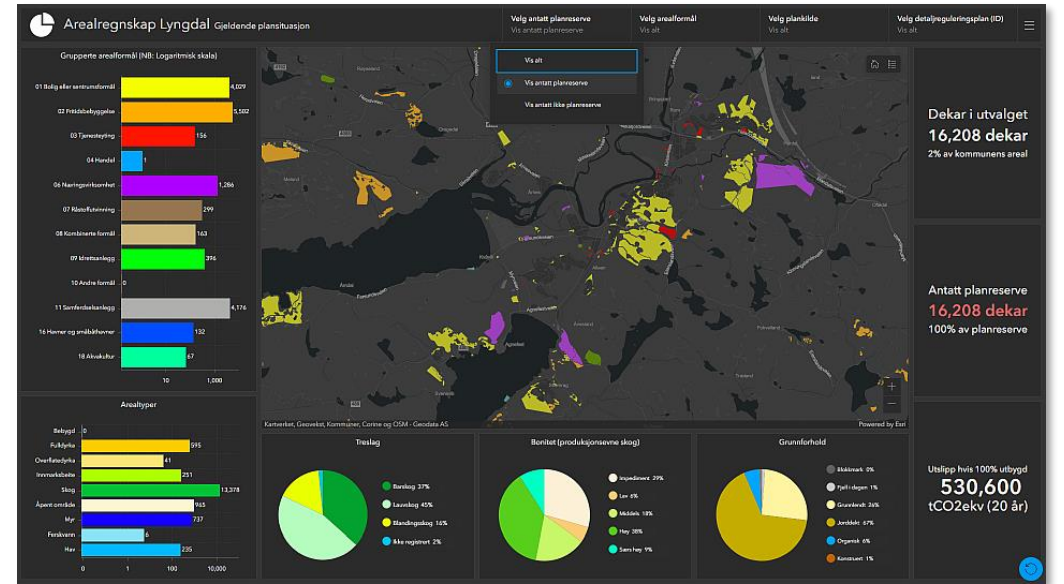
Arealregnskap Lyngdal Gjeldende plansituasjon

Velg antatt planreserve
Vis antatt planreserve

Velg arealformål
Vis alt

Velg plankilde
Vis alt

Velg detaljreguleringsplan (ID)
Vis alt

Grupperte arealformål (NB: Logaritmisk skala)

| Formål | Verdi |
|---|---|
| 01 Bolig eller sentrumsformål | 4,029 |
| 02 Fritidsbebyggelse | 5,502 |
| 03 Tjenesteyting | 156 |
| 04 Handel | 1 |
| 06 Næringsvirksomhet | 1,286 |
| 07 Råstoffutvinning | 299 |
| 08 Kombinerte formål | 163 |
| 09 Idrettsanlegg | 376 |
| 10 Andre formål | 0 |
| 11 Samferdselsanlegg | 4,176 |
| 16 Havner og småbåthavner | 132 |
| 18 Akvakultur | 67 |

10 1,000

Vis alt
Vis antatt planreserve
Vis antatt ikke planreserve

Kartverket, Geovekst, Kommuner, Corine og OSM - Geodata AS
Powered by Esri

Dekar i utvalget
16,208 dekar
2% av kommunens areal

Antatt planreserve
16,208 dekar
100% av planreserve

Arealtyper

| Type | Verdi |
|---|---|
| Bebygd | 0 |
| Fulldyrka | 595 |
| Overflatedyrka | 41 |
| Innmarksbeite | 251 |
| Skog | 13,378 |
| Åpent område | 965 |
| Myr | 737 |
| Ferskvann | 6 |
| Hav | 235 |

0 1 100 10,000

Treslag
Barskog 37%
Lauvskog 45%
Blandingsskog 16%
Ikke registrert 2%

Bonitet (produksjonsevne skog)
Impediment 29%
Lav 6%
Middels 18%
Høy 38%
Særs høy 9%

Grunnforhold
Blokkmark 0%
Fjell i dagen 1%
Grunnlendt 26%
Jorddekt 67%
Organisk 6%
Konstruert 1%

Utslipp hvis 100% utbygd
530,600
tCO2ekv (20 år)